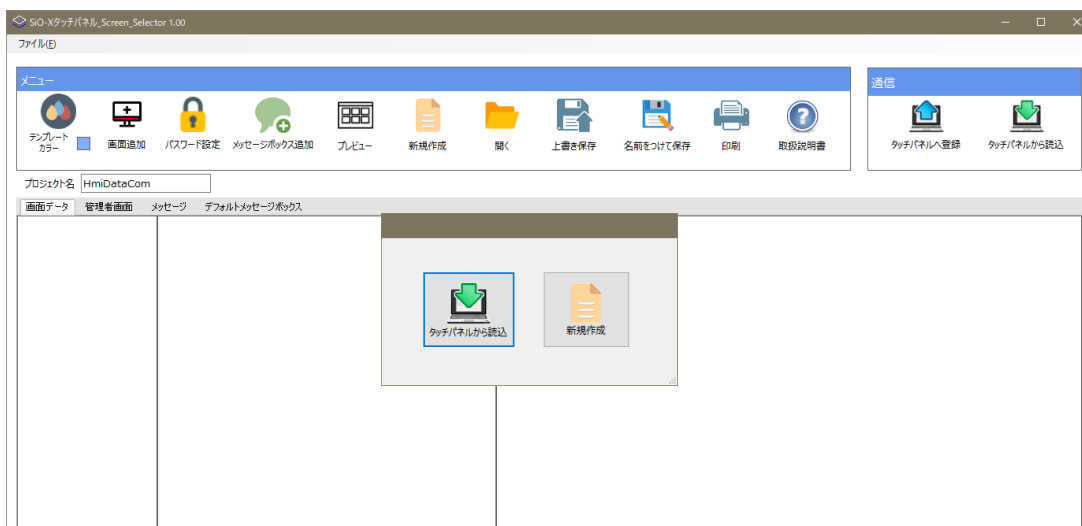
SiO-Xタッチパネル_Screen_Selector 1.00

ファイル(F)

メニュー

テンプレートカラー
画面追加
パスワード設定
メッセージボックス追加
プレビュー
新規作成
開く
上書き保存
名前をつけて保存
印刷
取扱説明書

通信

タッチパネルへ登録
タッチパネルから読込

プロジェクト名 HmiDataCom

画面データ
管理者画面
メッセージ
デフォルトメッセージボックス

タッチパネルから読込
新規作成